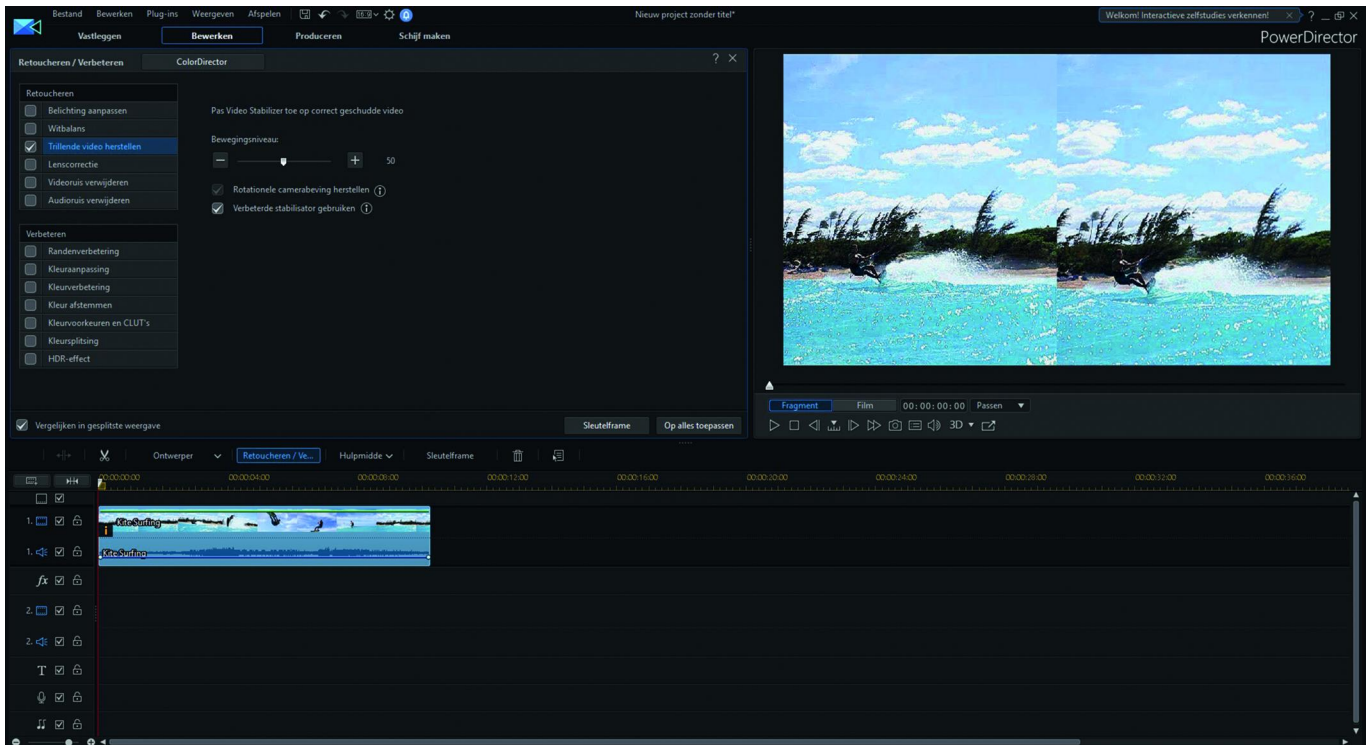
Bestand Bewerken Plug-ins Weergeven Afspelen

Nieuw project zonder titel*

Welkom! Interactieve zelfstudies verkennen! ? _

PowerDirector

Vastleggen Bewerken Produceren Schijf maken

Retoucheren / Verbeteren ColorDirector ? ×

Retoucheren
Belichting aanpassen
Witbalans
Trillende video herstellen
Lenscorrectie
Videoruis verwijderen
Audioruis verwijderen

Verbeteren
Randenverbetering
Kleuraanpassing
Kleurverbetering
Kleur afstemmen
Kleurvoorkeuren en CLUT's
Kleursplitsing
HDR-effect

Pas Video Stabilizer toe op correct geschudde video

Bewegingsniveau:

50

Rotationele camerabeving herstellen
Verbeterde stabilisator gebruiken

Vergelijken in gesplitste weergave

Sleutelframe Op alles toepassen

Fragment Film 00:00:00:00 Passen

3D

Ontwerper Retoucheren / Ve... Hulpmidde Sleutelframe

00:00:00:00 00:00:04:00 00:00:08:00 00:00:12:00 00:00:16:00 00:00:20:00 00:00:24:00 00:00:28:00 00:00:32:00 00:00:36:00

1. Kite Surfing
1. Kite Surfing
fx
2.
2.
T